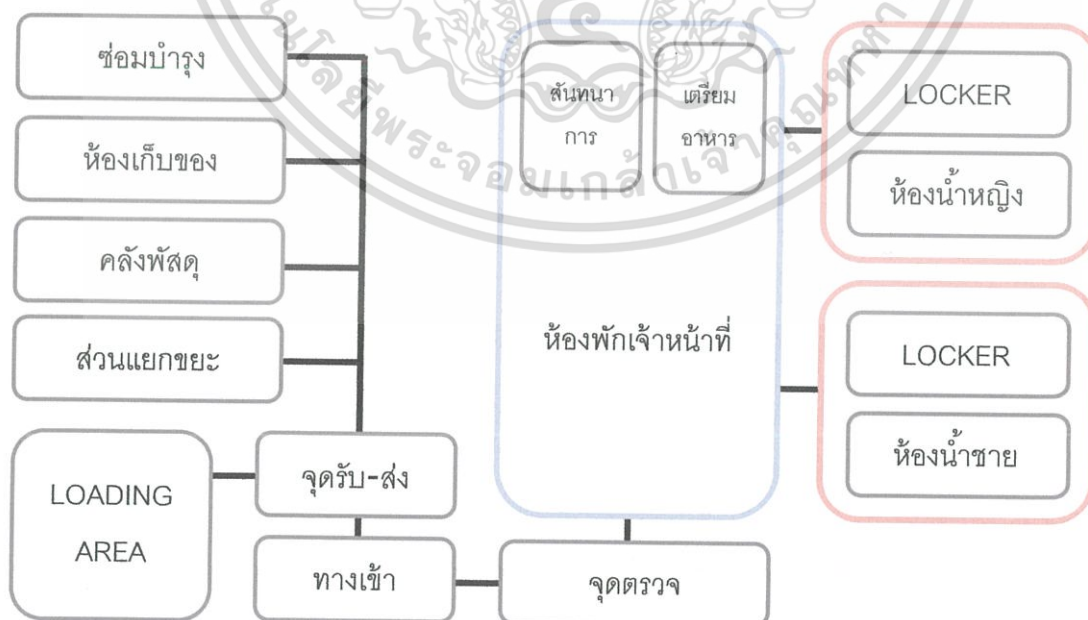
ซ่อมบำรุง

ห้องเก็บของ

คลังพัสดุ

ส่วนแยกขยะ

LOADING AREA

จุดรับ-ส่ง

ทางเข้า

สันทนาการ

เตรียมอาหาร

ห้องพักเจ้าหน้าที่

จุดตรวจ

LOCKER

ห้องน้ำหญิง

LOCKER

ห้องน้ำชาย

มหาวิทยาลัยเทคโนโลยีพระจอมเกล้าเจ้าคุณทหาร